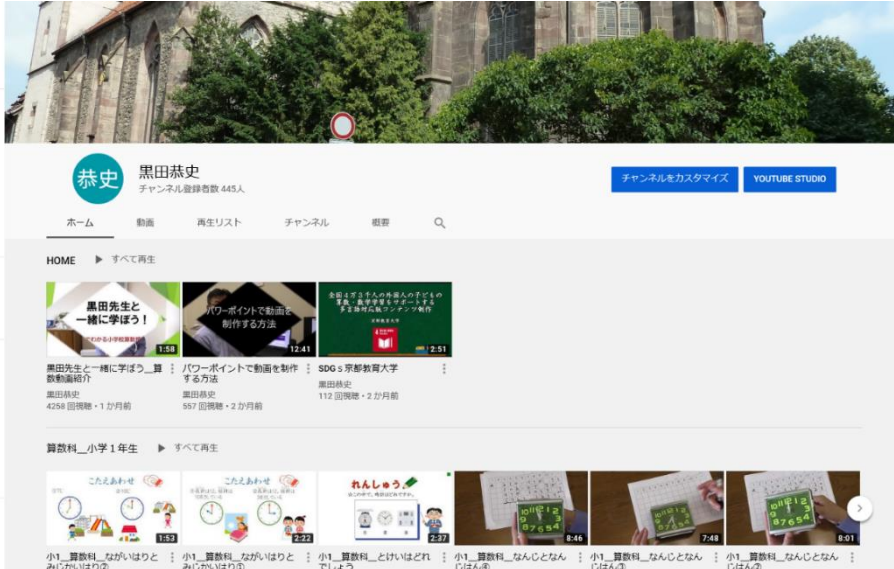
恭史

黒田恭史
チャンネル登録者数 445人

チャンネルをカスタマイズ
YOUTUBE STUDIO

ホーム
動画
再生リスト
チャンネル
概要

HOME
すべて再生

黒田先生と一緒に学ぼう！
1:58
黒田先生と一緒に学ぼう＿算数動画紹介
黒田恭史
4258 回視聴・1 か月前

パワーポイントで動画を制作する方法
12:41
パワーポイントで動画を制作する方法
黒田恭史
557 回視聴・2 か月前

2:51
SDGｓ京都教育大学
黒田恭史
112 回視聴・2 か月前

算数科＿小学１年生
すべて再生

こたえあわせ
1:53
小1＿算数科＿ながいはりとみじかいはり②

こたえあわせ
2:22
小1＿算数科＿ながいはりとみじかいはり①

れんしゅう
2:37
小1＿算数科＿とけいはどれでしょう

8:46
小1＿算数科＿なんじとなんじはん④

7:48
小1＿算数科＿なんじとなんじはん③

8:01
小1＿算数科＿なんじとなんじはん②